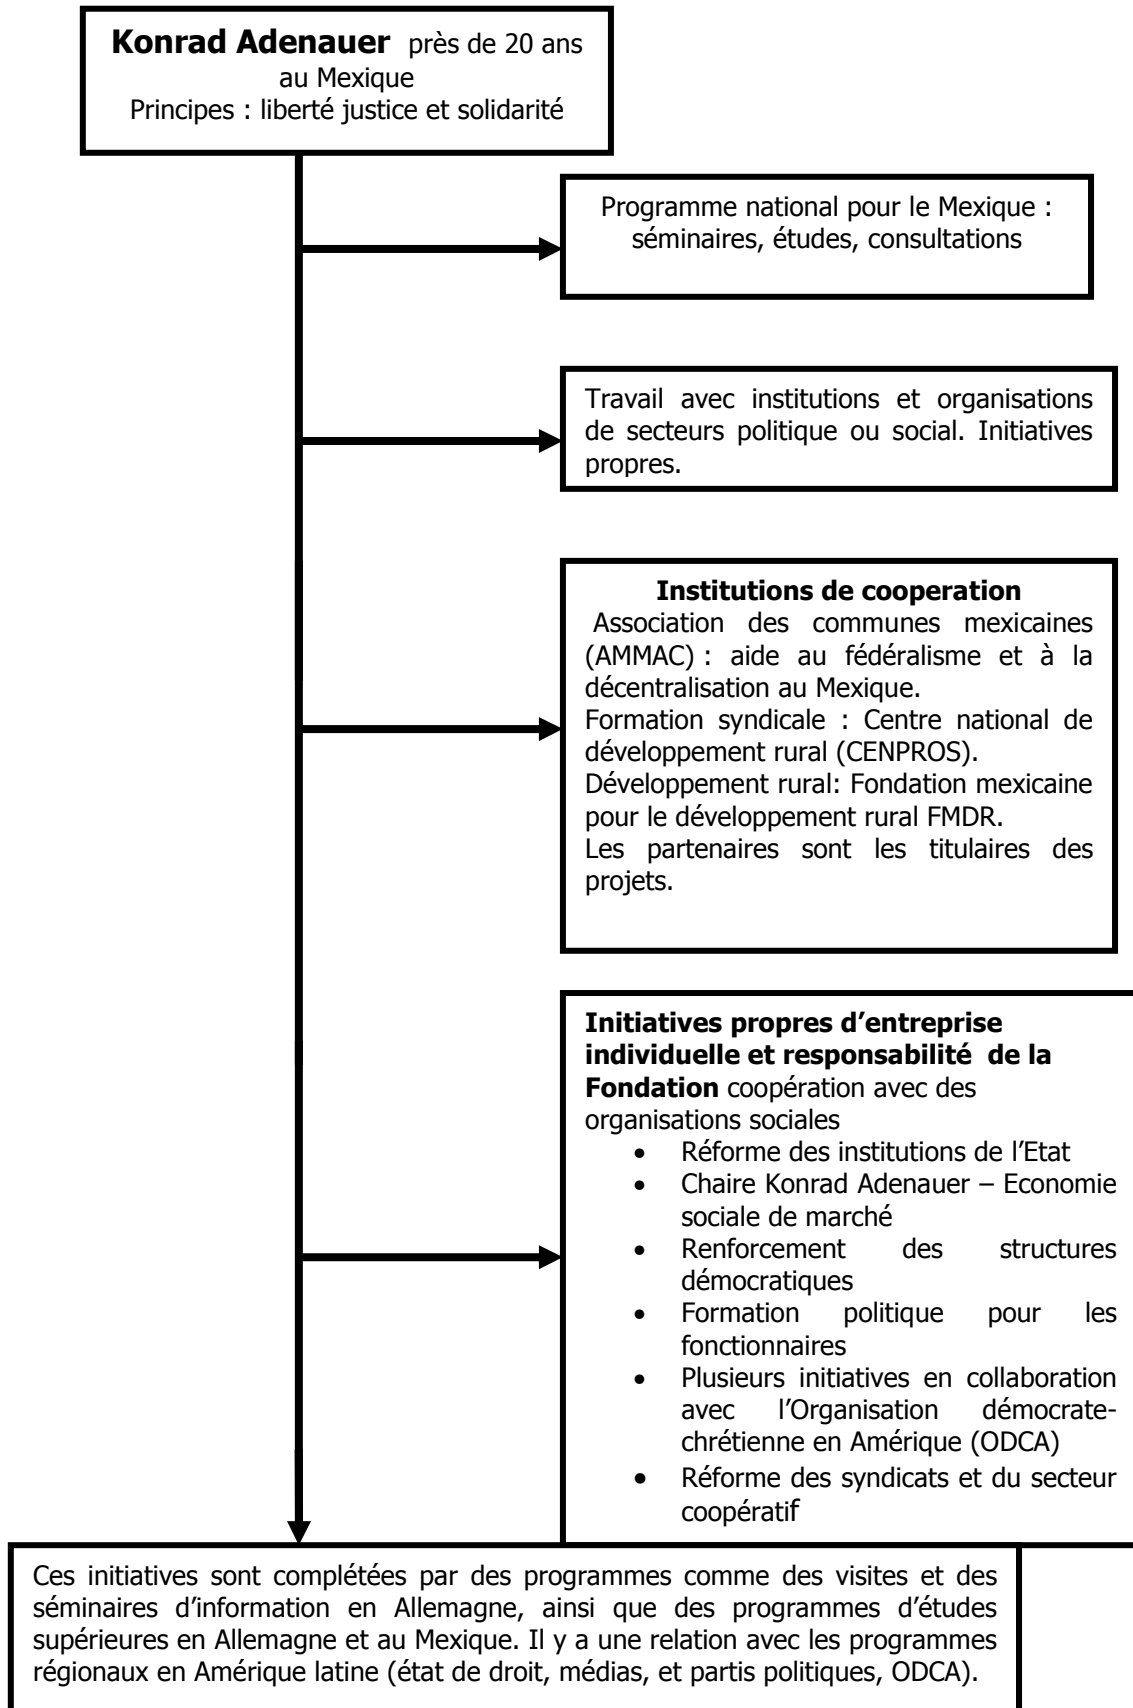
**Konrad Adenauer** près de 20 ans au Mexique
Principes : liberté justice et solidarité

Programme national pour le Mexique : séminaires, études, consultations

Travail avec institutions et organisations de secteurs politique ou social. Initiatives propres.

**Institutions de cooperation**
Association des communes mexicaines (AMMAC) : aide au fédéralisme et à la décentralisation au Mexique.
Formation syndicale : Centre national de développement rural (CENPROS).
Développement rural: Fondation mexicaine pour le développement rural FMDR.
Les partenaires sont les titulaires des projets.

**Initiatives propres d'entreprise individuelle et responsabilité de la Fondation** coopération avec des organisations sociales
- Réforme des institutions de l'Etat
- Chaire Konrad Adenauer – Economie sociale de marché
- Renforcement des structures démocratiques
- Formation politique pour les fonctionnaires
- Plusieurs initiatives en collaboration avec l'Organisation démocrate-chrétienne en Amérique (ODCA)
- Réforme des syndicats et du secteur coopératif

Ces initiatives sont complétées par des programmes comme des visites et des séminaires d'information en Allemagne, ainsi que des programmes d'études supérieures en Allemagne et au Mexique. Il y a une relation avec les programmes régionaux en Amérique latine (état de droit, médias, et partis politiques, ODCA).